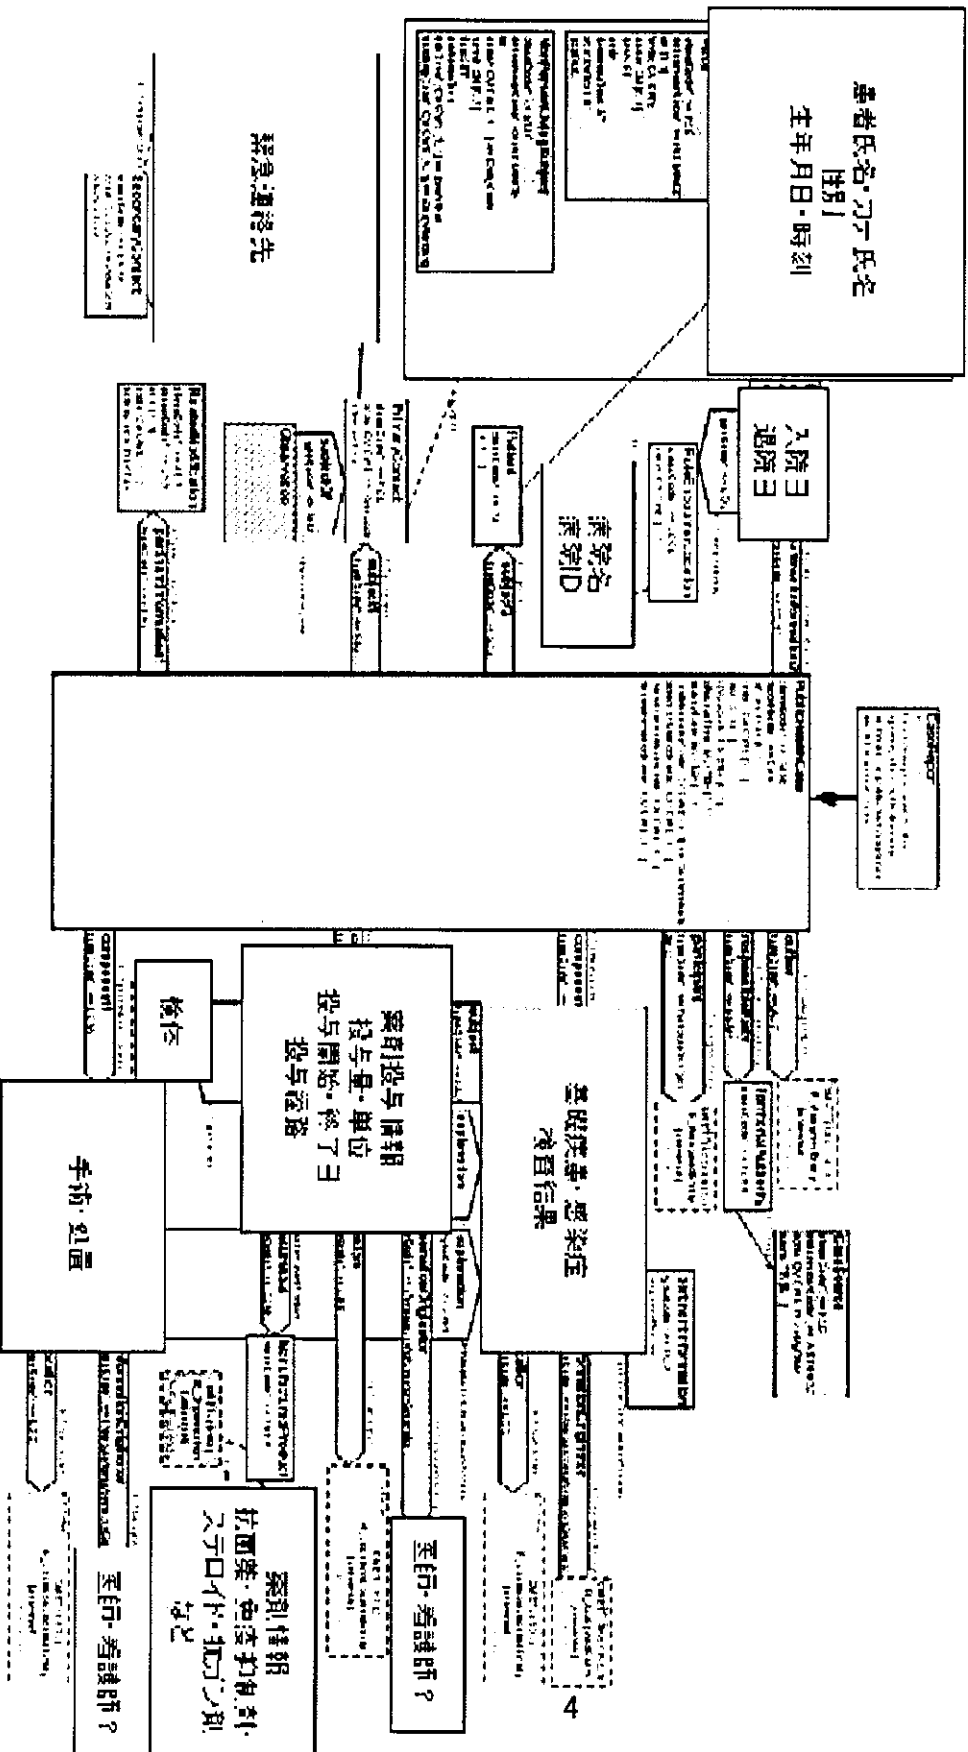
患者氏名・カナ氏名
性別
生年月日・時刻

緊急連絡先

入院日
退院日

病棟名
病室ID

薬剤投与情報
投与量・単位
投与開始・終了日
投与経路

検体

手術・処置

基礎疾患・感染症
検査結果

薬剤情報
抗菌薬・血液製剤・
ステロイド・抗がん剤
など

医師・看護師？

医師・看護師？

4